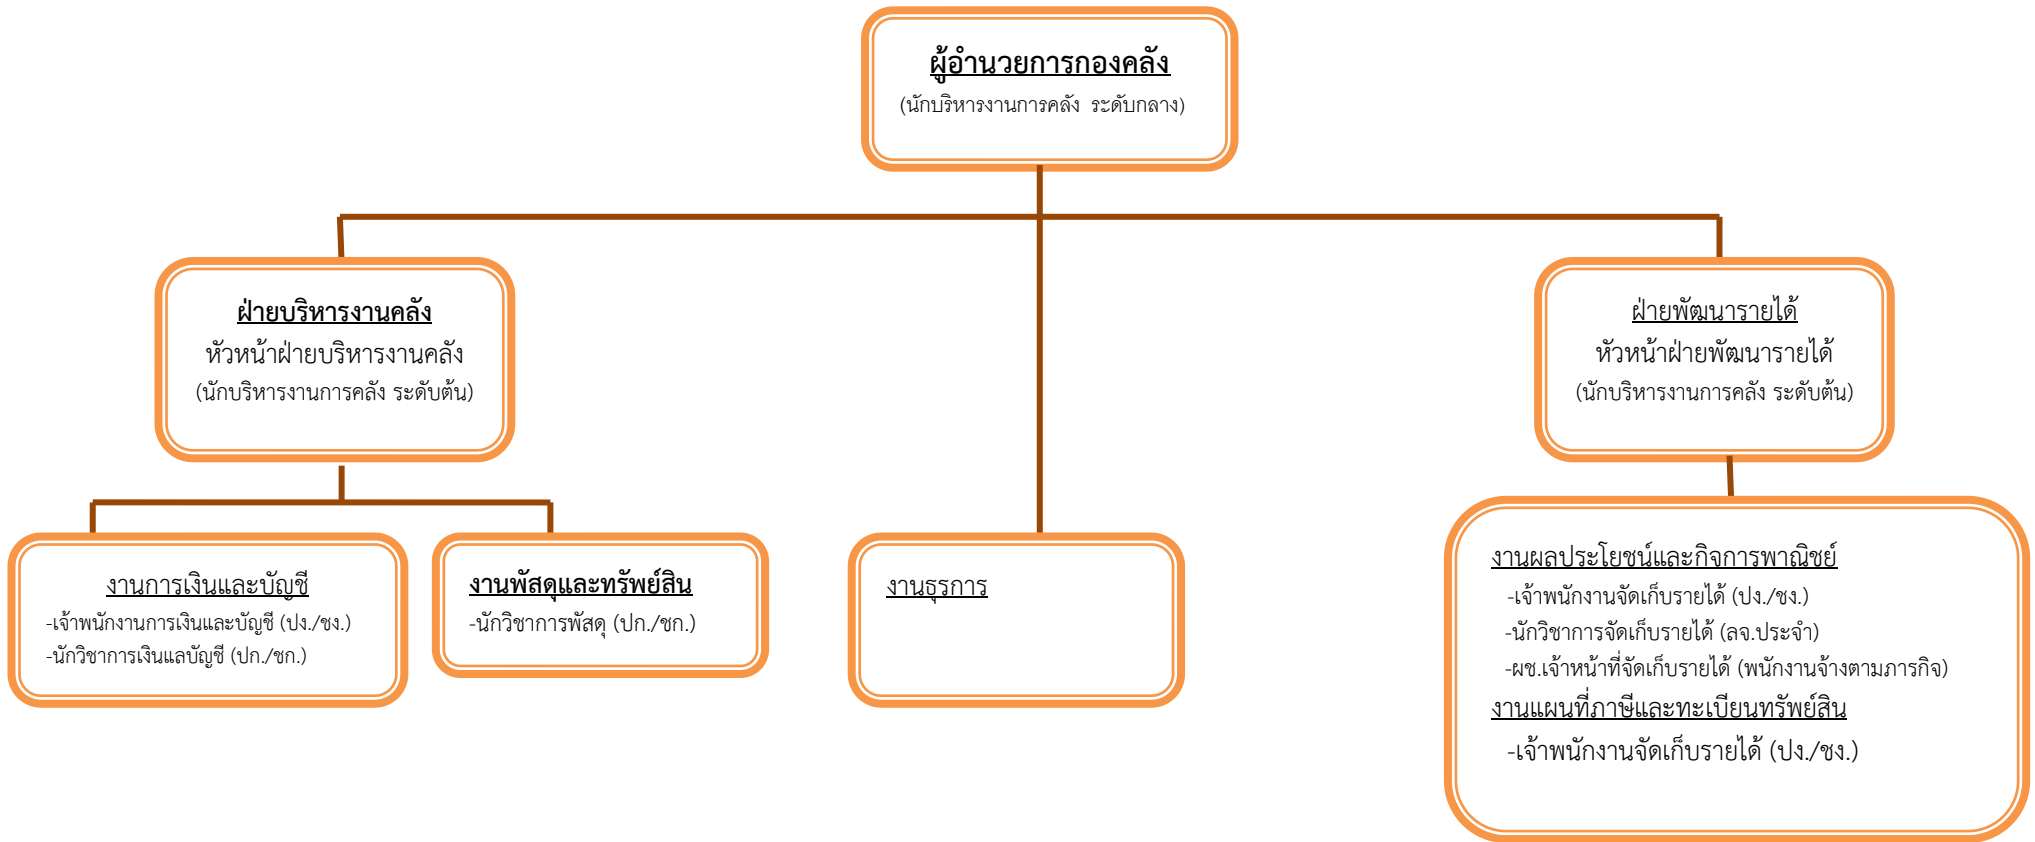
ผู้อำนวยการกองคลัง
(นักบริหารงานการคลัง ระดับกลาง)

ฝ่ายบริหารงานคลัง
หัวหน้าฝ่ายบริหารงานคลัง
(นักบริหารงานการคลัง ระดับต้น)

ฝ่ายพัฒนารายได้
หัวหน้าฝ่ายพัฒนารายได้
(นักบริหารงานการคลัง ระดับต้น)

งานการเงินและบัญชี
-เจ้าพนักงานการเงินและบัญชี (ปง./ชง.)
-นักวิชาการเงินแลบัญชี (ปก./ชก.)

งานพัสดุและทรัพย์สิน
-นักวิชาการพัสดุ (ปก./ชก.)

งานธุรการ

งานผลประโยชน์และกิจการพาณิชย์
-เจ้าพนักงานจัดเก็บรายได้ (ปง./ชง.)
-นักวิชาการจัดเก็บรายได้ (ลจ.ประจำ)
-ผช.เจ้าหน้าที่จัดเก็บรายได้ (พนักงานจ้างตามภารกิจ)
งานแผนที่ภาษีและทะเบียนทรัพย์สิน
-เจ้าพนักงานจัดเก็บรายได้ (ปง./ชง.)